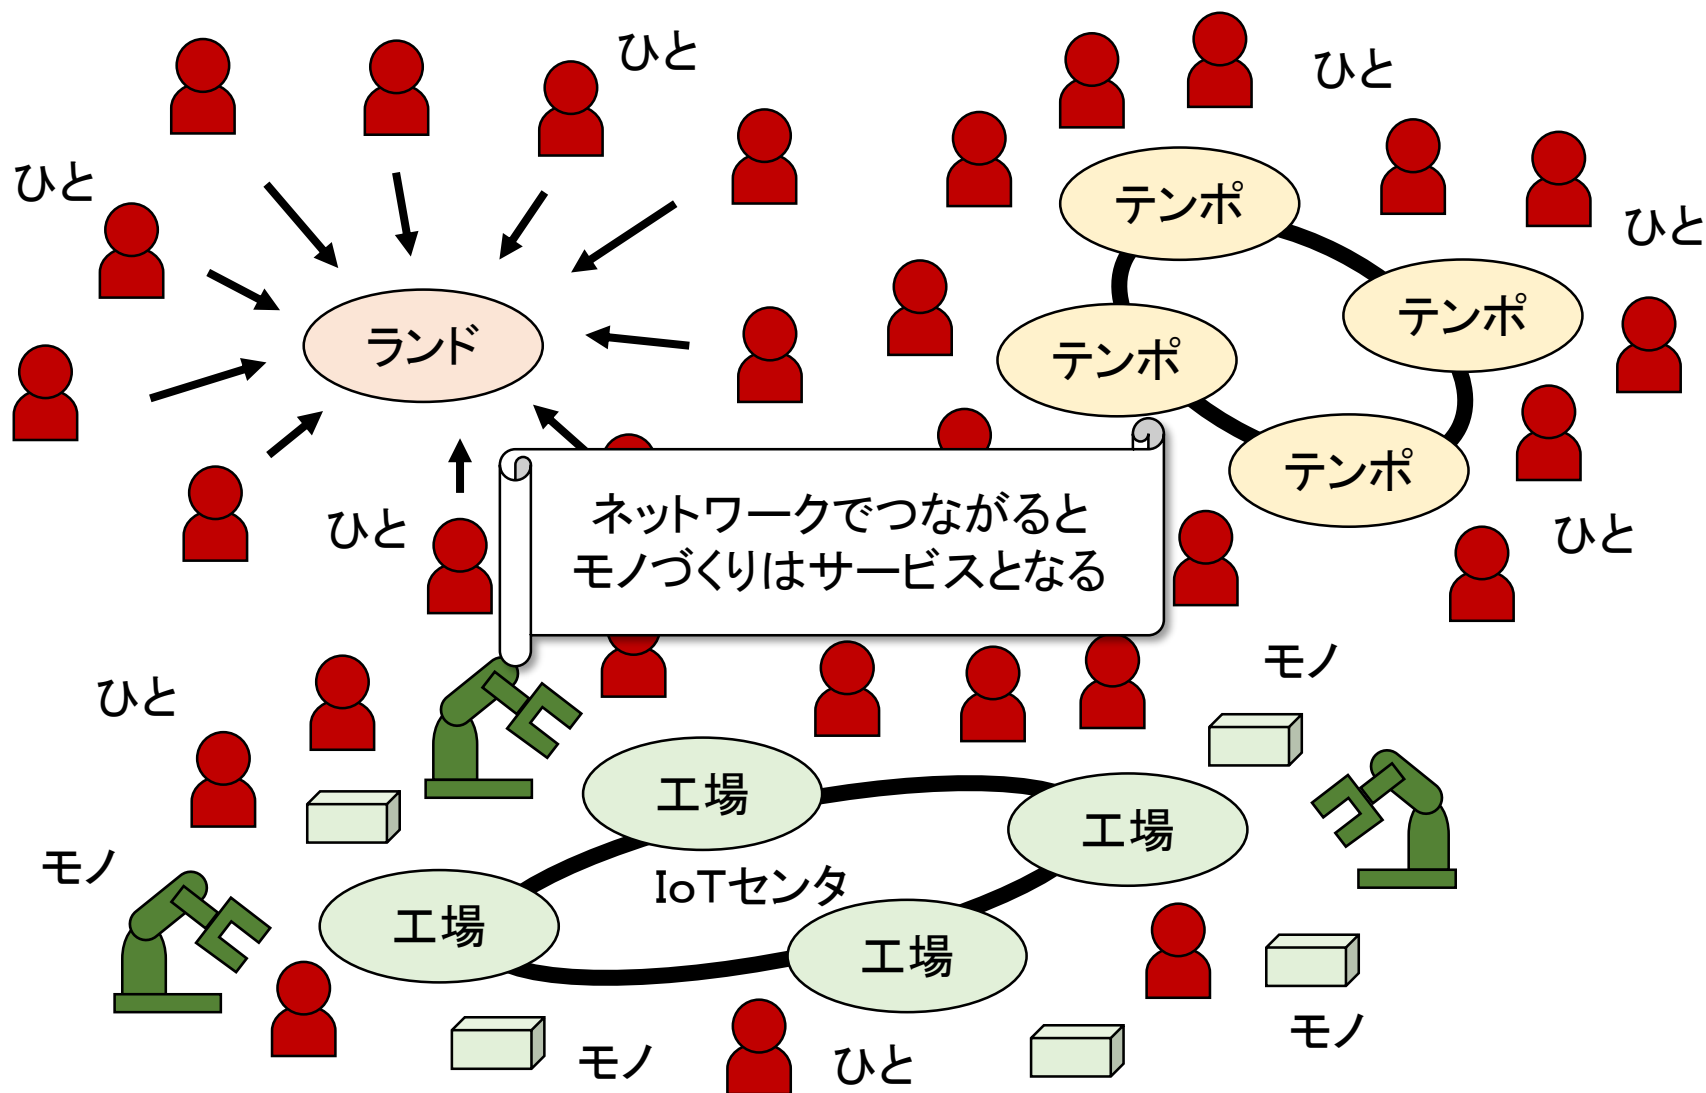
ひと

ひと

ひと

ランド

テンポ

テンポ

テンポ

テンポ

ひと

ひと

ひと

ネットワークでつながると
モノづくりはサービスとなる

ひと

モノ

工場

工場

IoTセンタ

工場

工場

モノ

モノ

モノ

ひと

モノ